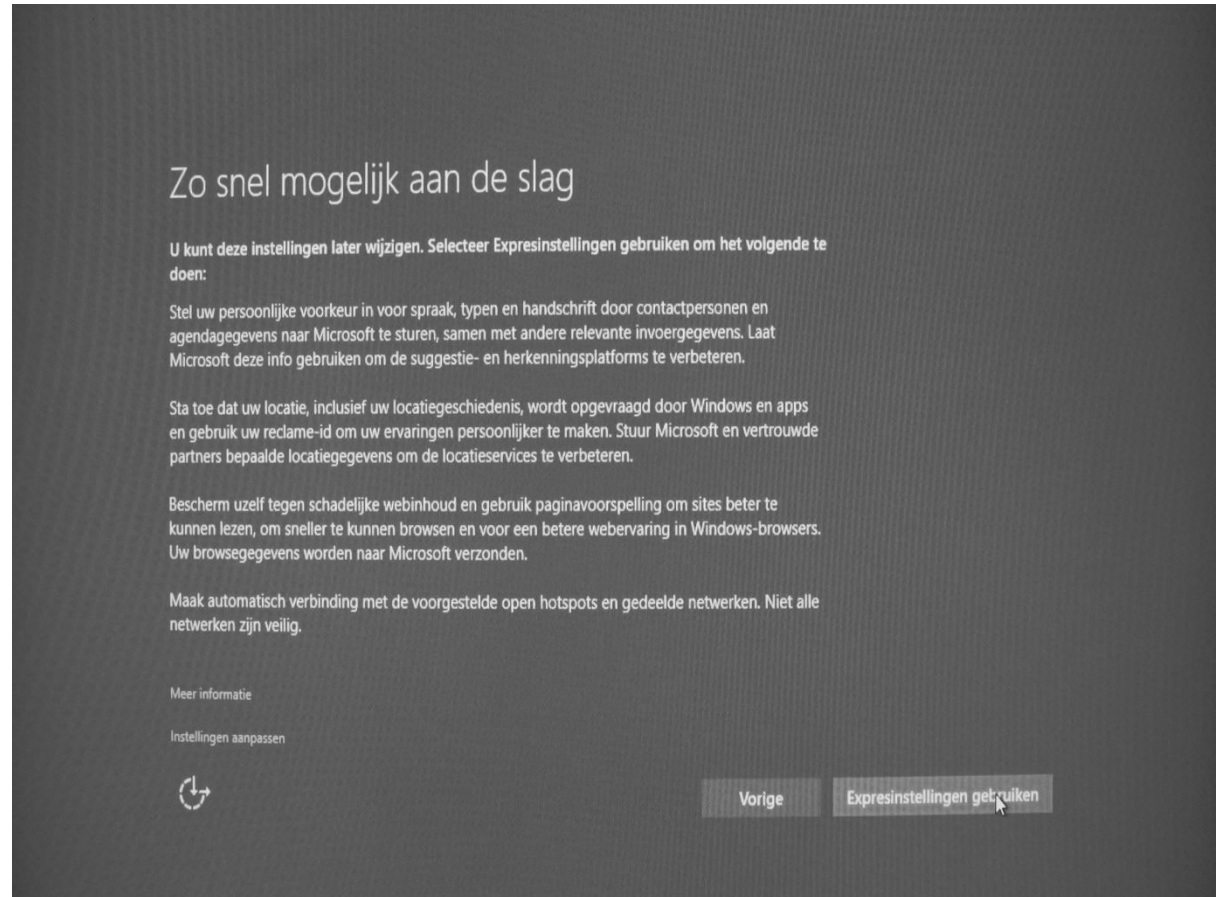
Zo snel mogelijk aan de slag

U kunt deze instellingen later wijzigen. Selecteer Expresinstellingen gebruiken om het volgende te doen:

Stel uw persoonlijke voorkeur in voor spraak, typen en handschrift door contactpersonen en agendagegevens naar Microsoft te sturen, samen met andere relevante invoergegevens. Laat Microsoft deze info gebruiken om de suggestie- en herkenningsplatforms te verbeteren.

Sta toe dat uw locatie, inclusief uw locatiegeschiedenis, wordt opgevraagd door Windows en apps en gebruik uw reclame-id om uw ervaringen persoonlijker te maken. Stuur Microsoft en vertrouwde partners bepaalde locatiegegevens om de locatieservices te verbeteren.

Bescherm uzelf tegen schadelijke webinhoud en gebruik paginavoorspelling om sites beter te kunnen lezen, om sneller te kunnen browsen en voor een betere webervaring in Windows-browsers. Uw browsegegevens worden naar Microsoft verzonden.

Maak automatisch verbinding met de voorgestelde open hotspots en gedeelde netwerken. Niet alle netwerken zijn veilig.

Meer informatie

Instellingen aanpassen

Vorige

Expresinstellingen gebruiken